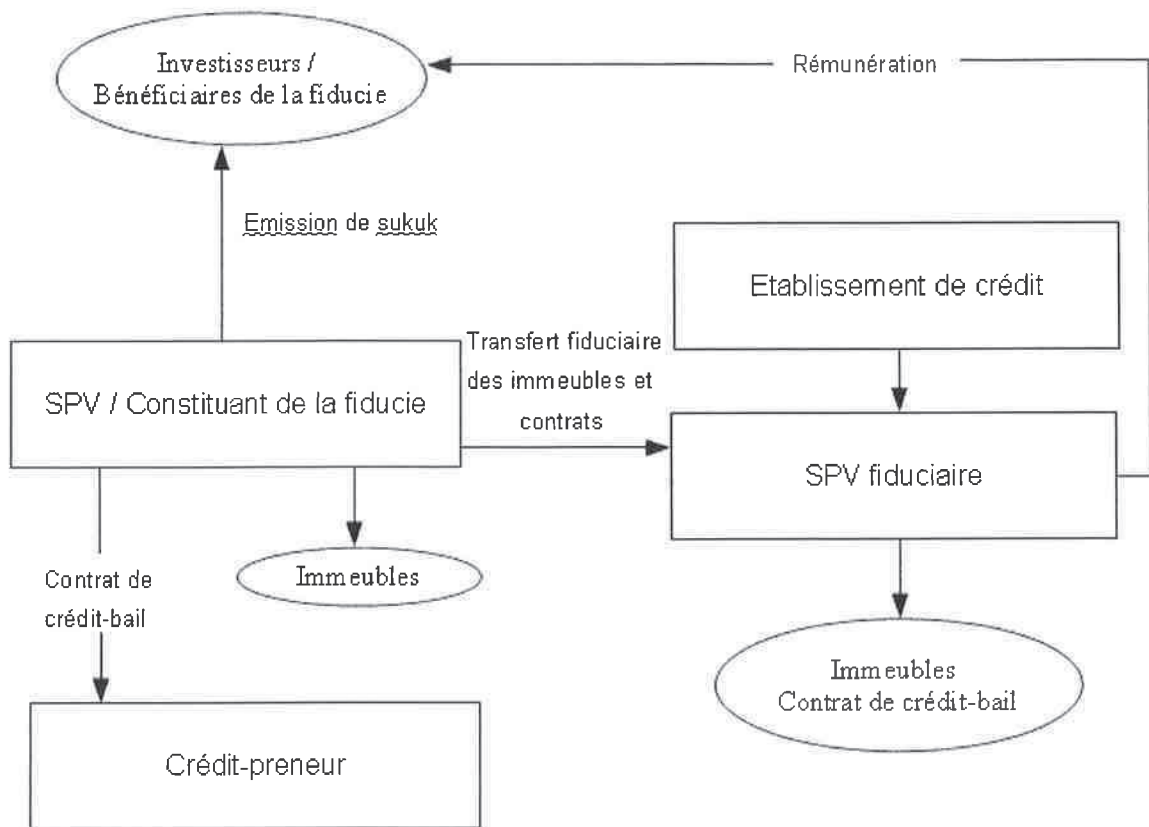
Investisseurs / Bénéficiaires de la fiducie

Rémunération

Emission de sukuk

Etablissement de crédit

Transfert fiduciaire des immeubles et contrats

SPV / Constituant de la fiducie

SPV fiduciaire

Immeubles

Contrat de crédit-bail

Immeubles
Contrat de crédit-bail

Crédit-preneur